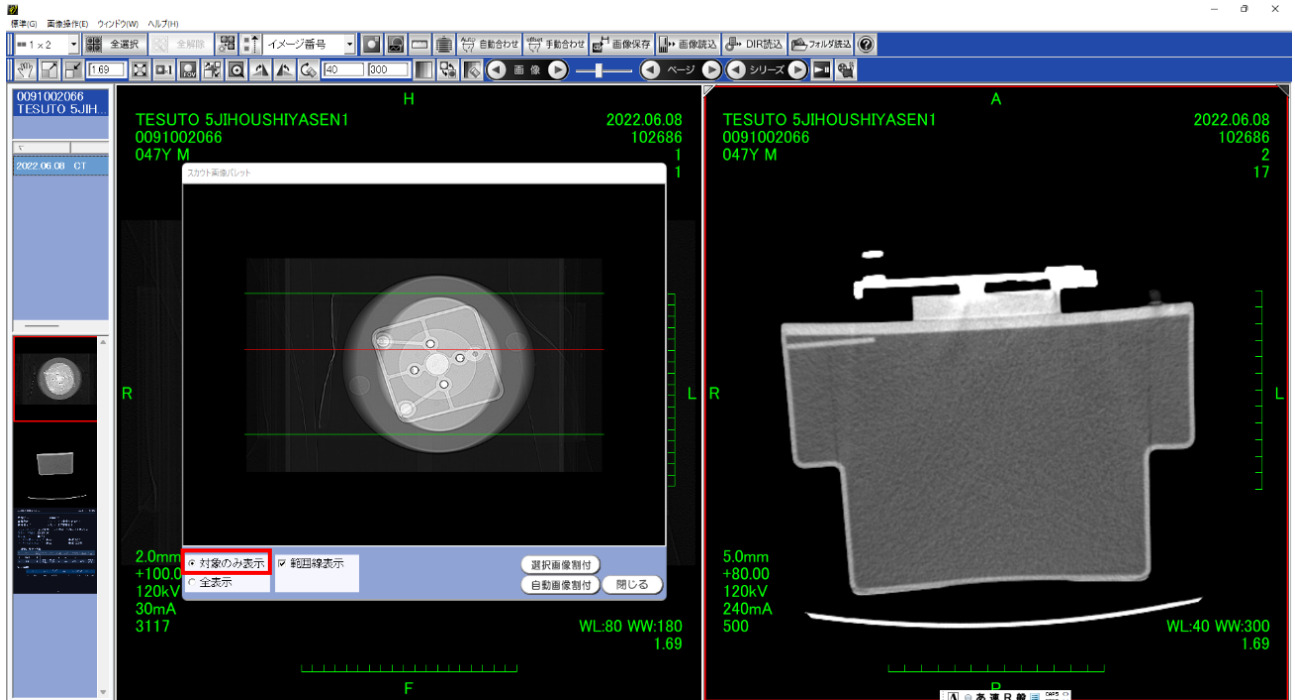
標準(G) 画像操作(E) ウインドウ(W) ヘルプ(H)

1 × 2 全選択 全解除 イメージ番号 自動合わせ 手動合わせ 画像保存 画像読込 DIR読込 フォルダ読込

1.69 40 300 画 像 ページ シリーズ

0091002066
TESUTO 5JIH...

2022.06.08 CT

H

TESUTO 5JIHOUSHIYASEN1
0091002066
047Y M

2022.06.08
102686
1
1

スカウト画像パレット

R

L

対象のみ表示
全表示
範囲線表示
選択画像割付
自動画像割付
閉じる

2.0mm
+100.0
120kV
30mA
3117

WL:80 WW:180
1.69

F

A

TESUTO 5JIHOUSHIYASEN1
0091002066
047Y M

2022.06.08
102686
2
17

R

L

5.0mm
+80.00
120kV
240mA
500

WL:40 WW:300
1.69

P